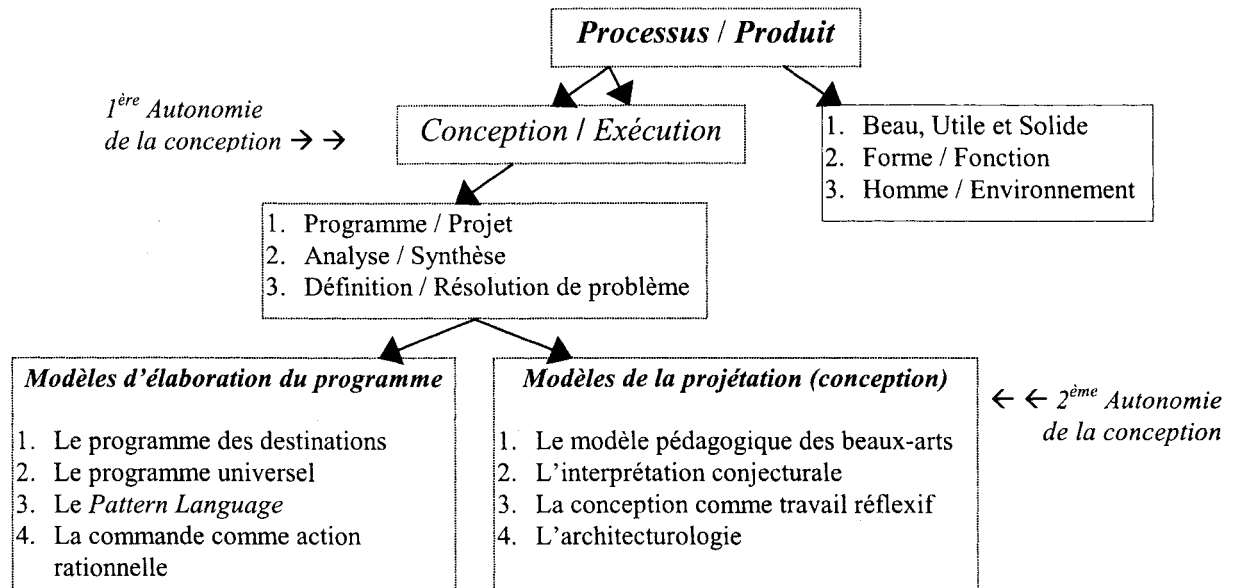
*Processus / Produit*

*1$^{ère}$ Autonomie de la conception* → →

*Conception / Exécution*

1. Beau, Utile et Solide
2. Forme / Fonction
3. Homme / Environnement

1. Programme / Projet
2. Analyse / Synthèse
3. Définition / Résolution de problème

*Modèles d'élaboration du programme*

1. Le programme des destinations
2. Le programme universel
3. Le *Pattern Language*
4. La commande comme action rationnelle

*Modèles de la projétation (conception)*

1. Le modèle pédagogique des beaux-arts
2. L'interprétation conjecturale
3. La conception comme travail réflexif
4. L'architecturologie

← ← *2$^{ème}$ Autonomie de la conception*